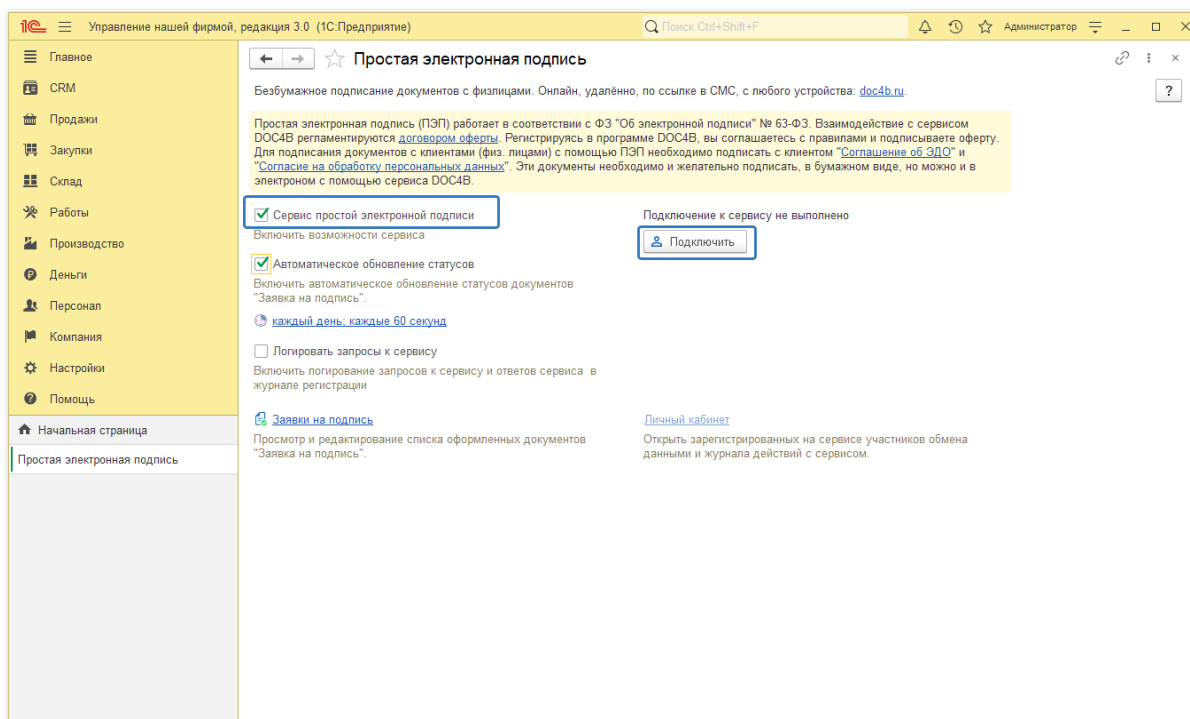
1С Управление нашей фирмой, редакция 3.0 (1С:Предприятие)
Поиск Ctrl+Shift+F
Администратор

Главное
CRM
Продажи
Закупки
Склад
Работы
Производство
Деньги
Персонал
Компания
Настройки
Помощь

Начальная страница
Простая электронная подпись

Простая электронная подпись

Безбумажное подписание документов с физлицами. Онлайн, удалённо, по ссылке в СМС, с любого устройства: doc4b.ru.

?

Простая электронная подпись (ПЭП) работает в соответствии с ФЗ "Об электронной подписи" № 63-ФЗ. Взаимодействие с сервисом DOC4B регламентируются договором оферты. Регистрируясь в программе DOC4B, вы соглашаетесь с правилами и подписываете оферту. Для подписания документов с клиентами (физ. лицами) с помощью ПЭП необходимо подписать с клиентом "Соглашение об ЭДО" и "Согласие на обработку персональных данных". Эти документы необходимо и желательно подписать, в бумажном виде, но можно и в электронном с помощью сервиса DOC4B.

Сервис простой электронной подписи
Включить возможности сервиса

Подключение к сервису не выполнено
Подключить

Автоматическое обновление статусов
Включить автоматическое обновление статусов документов "Заявка на подпись".

каждый день; каждые 60 секунд

Логировать запросы к сервису
Включить логирование запросов к сервису и ответов сервиса в журнале регистрации

Заявки на подпись
Просмотр и редактирование списка оформленных документов "Заявка на подпись".

Личный кабинет
Открыть зарегистрированных на сервисе участников обмена данными и журнала действий с сервисом.